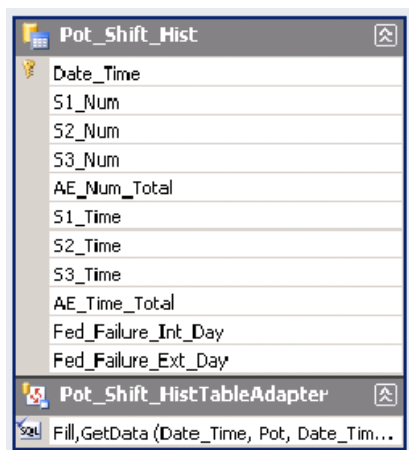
Pot_Shift_Hist

Date_Time
S1_Num
S2_Num
S3_Num
AE_Num_Total
S1_Time
S2_Time
S3_Time
AE_Time_Total
Fed_Failure_Int_Day
Fed_Failure_Ext_Day

Pot_Shift_HistTableAdapter

SQL Fill,GetData (Date_Time, Pot, Date_Tim...